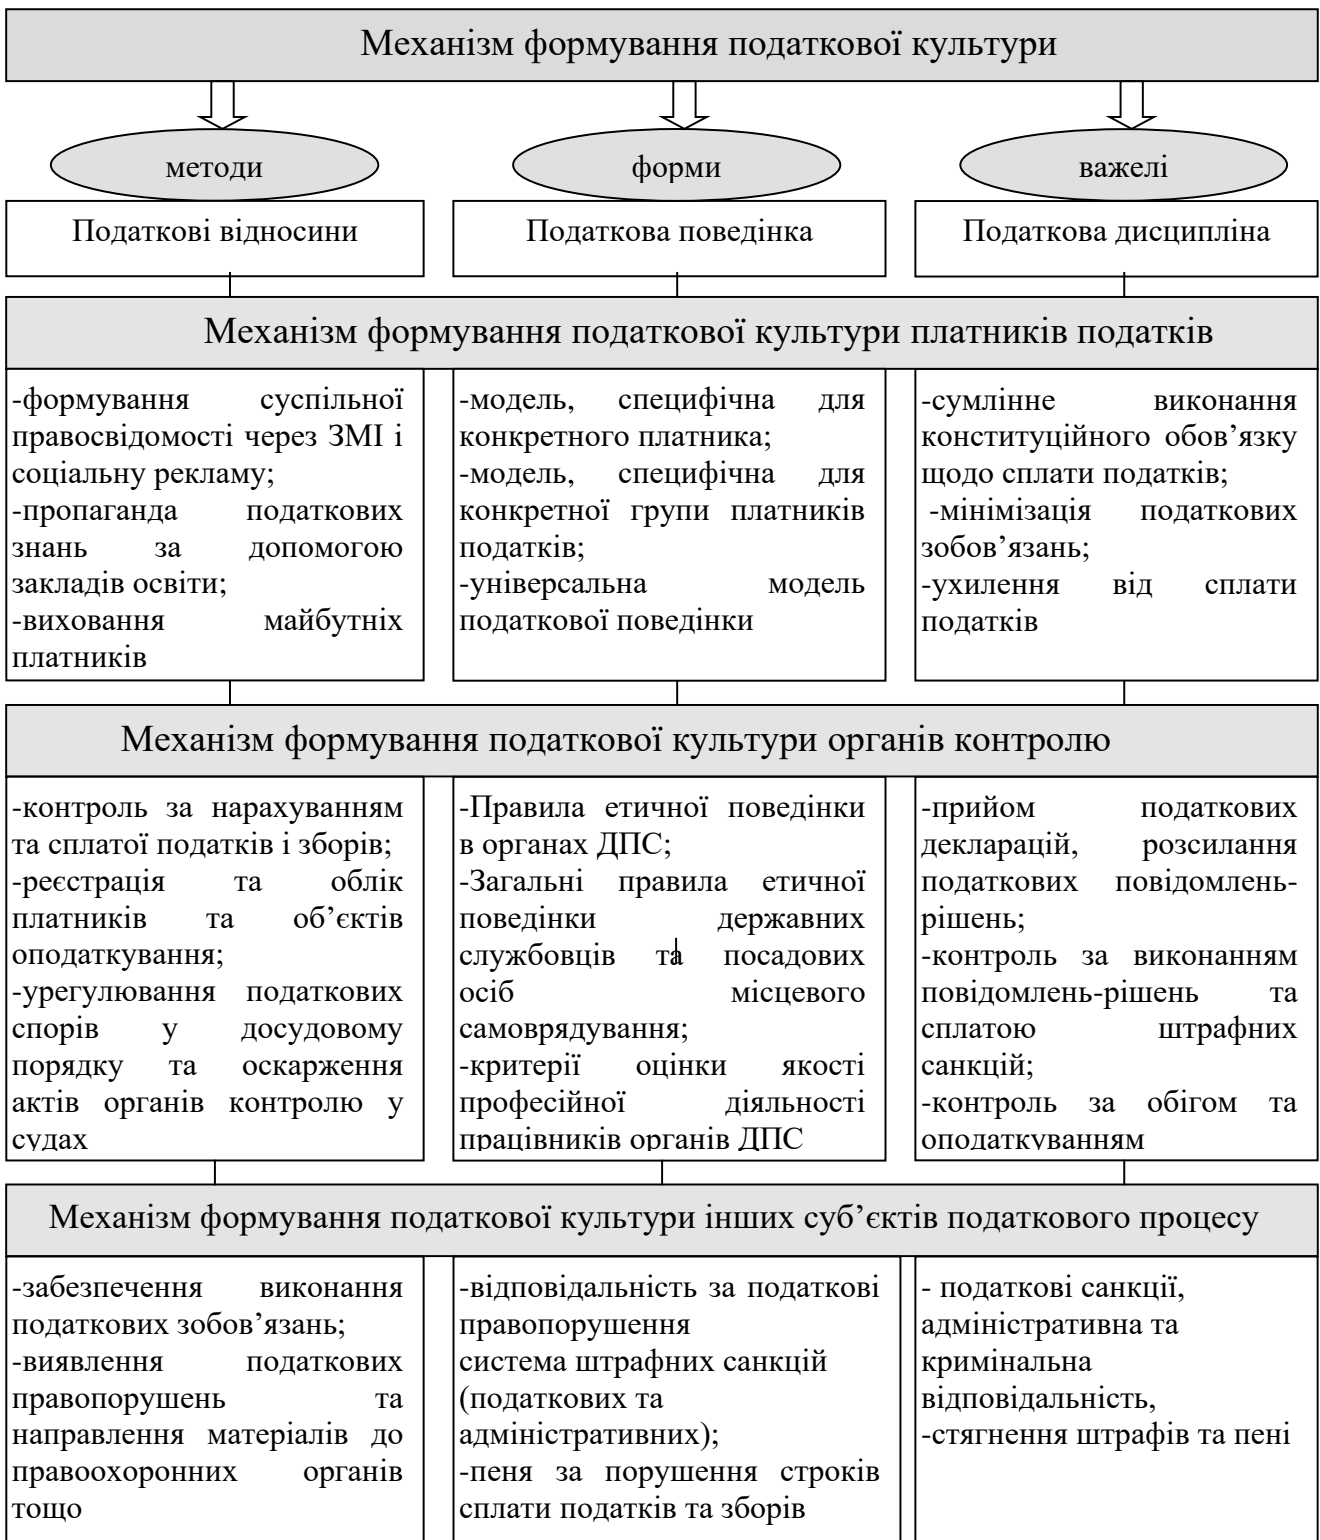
Механізм формування податкової культури

методи

форми

важелі

Податкові відносини

Податкова поведінка

Податкова дисципліна

Механізм формування податкової культури платників податків

-формування суспільної правосвідомості через ЗМІ і соціальну рекламу;
-пропаганда податкових знань за допомогою закладів освіти;
-виховання майбутніх платників

-модель, специфічна для конкретного платника;
-модель, специфічна для конкретної групи платників податків;
-універсальна модель податкової поведінки

-сумлінне виконання конституційного обов'язку щодо сплати податків;
-мінімізація податкових зобов'язань;
-ухилення від сплати податків

Механізм формування податкової культури органів контролю

-контроль за нарахуванням та сплатої податків і зборів;
-реєстрація та облік платників та об'єктів оподаткування;
-урегулювання податкових спорів у досудовому порядку та оскарження актів органів контролю у судах

-Правила етичної поведінки в органах ДПС;
-Загальні правила етичної поведінки державних службовців та посадових осіб місцевого самоврядування;
-критерії оцінки якості професійної діяльності працівників органів ДПС

-прийом податкових декларацій, розсилання податкових повідомлень-рішень;
-контроль за виконанням повідомлень-рішень та сплатою штрафних санкцій;
-контроль за обігом та оподаткуванням

Механізм формування податкової культури інших суб'єктів податкового процесу

-забезпечення виконання податкових зобов'язань;
-виявлення податкових правопорушень та направлення матеріалів до правоохоронних органів тощо

-відповідальність за податкові правопорушення
система штрафних санкцій (податкових та адміністративних);
-пеня за порушення строків сплати податків та зборів

- податкові санкції, адміністративна та кримінальна відповідальність,
-стягнення штрафів та пені